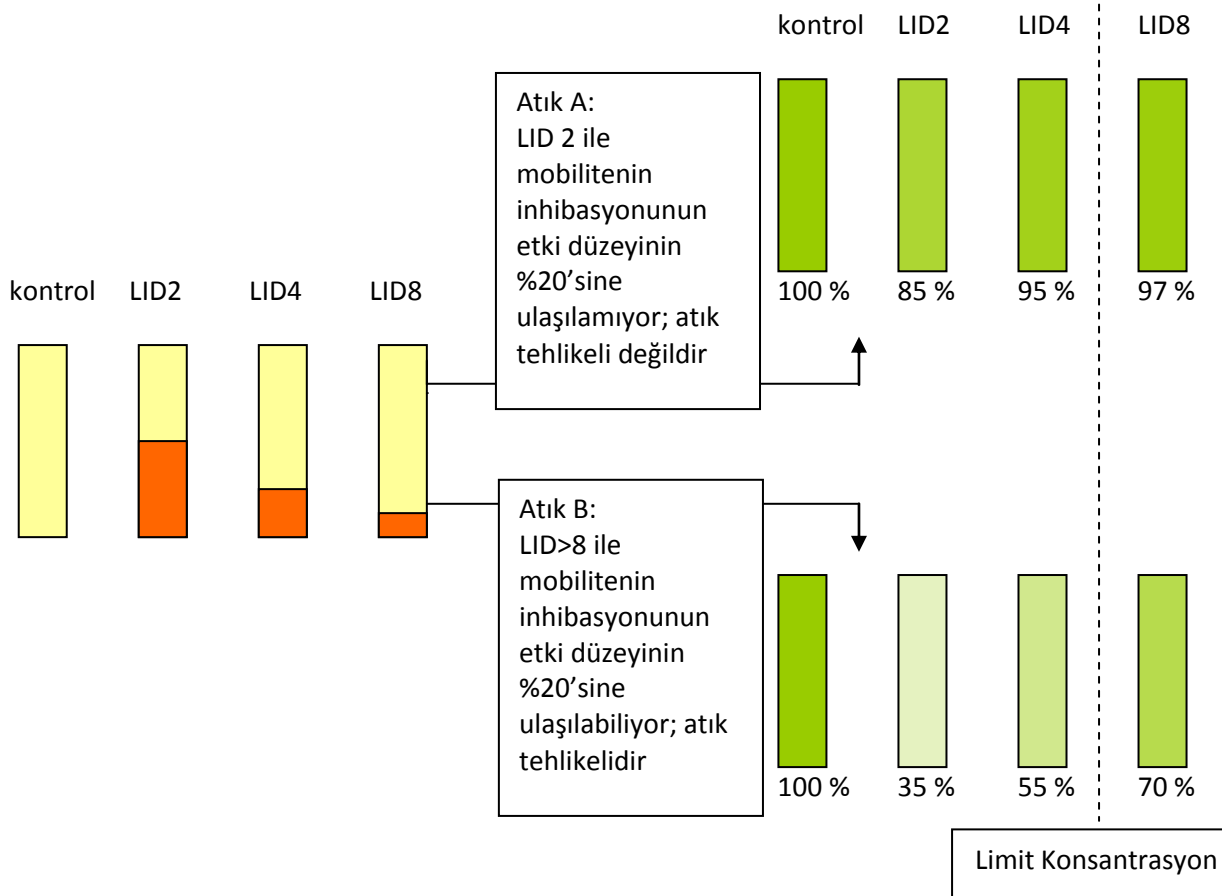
kontrol LID2 LID4 LID8

kontrol LID2 LID4 LID8

Atık A:
LID 2 ile mobilitenin inhibasyonunun etki düzeyinin %20’sine ulaşılamıyor; atık tehlikeli değildir

100 % 85 % 95 % 97 %

Atık B:
LID>8 ile mobilitenin inhibasyonunun etki düzeyinin %20’sine ulaşılabiliyor; atık tehlikelidir

100 % 35 % 55 % 70 %

Limit Konsantrasyon